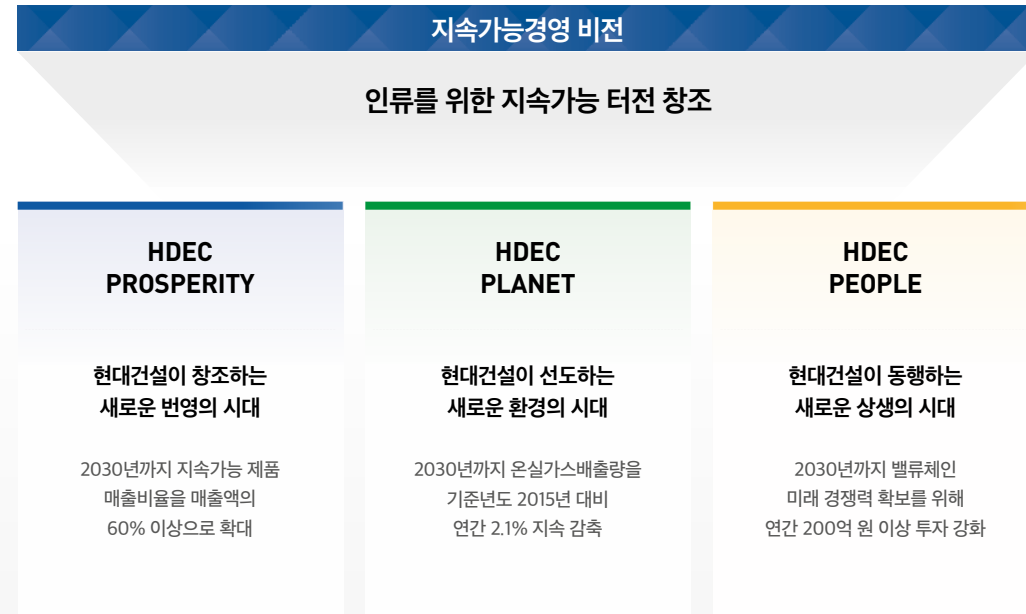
지속가능경영 비전

인류를 위한 지속가능 터전 창조

HDEC PROSPERITY

현대건설이 창조하는 새로운 번영의 시대

2030년까지 지속가능 제품 매출비율을 매출액의 60% 이상으로 확대

HDEC PLANET

현대건설이 선도하는 새로운 환경의 시대

2030년까지 온실가스배출량을 기준년도 2015년 대비 연간 2.1% 지속 감축

HDEC PEOPLE

현대건설이 동행하는 새로운 상생의 시대

2030년까지 밸류체인 미래 경쟁력 확보를 위해 연간 200억 원 이상 투자 강화